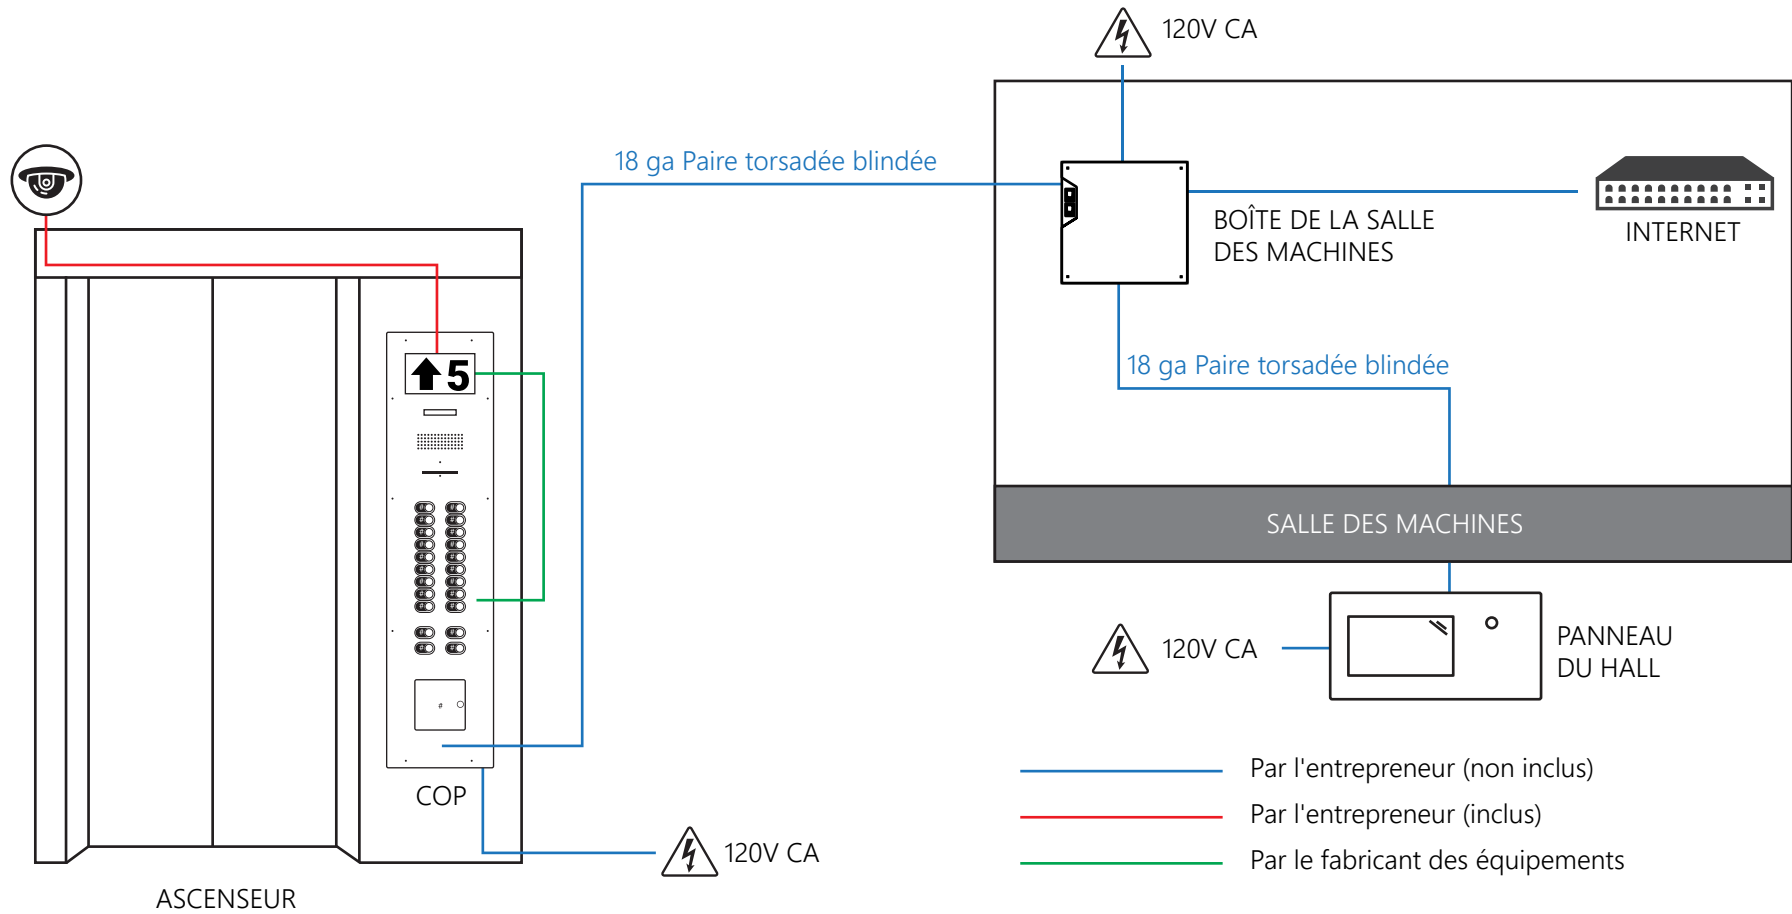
120V CA

18 ga Paire torsadée blindée

5

BOÎTE DE LA SALLE DES MACHINES

INTERNET

18 ga Paire torsadée blindée

SALLE DES MACHINES

120V CA

PANNEAU DU HALL

COP

120V CA

ASCENSEUR

Par l'entrepreneur (non inclus)

Par l'entrepreneur (inclus)

Par le fabricant des équipements